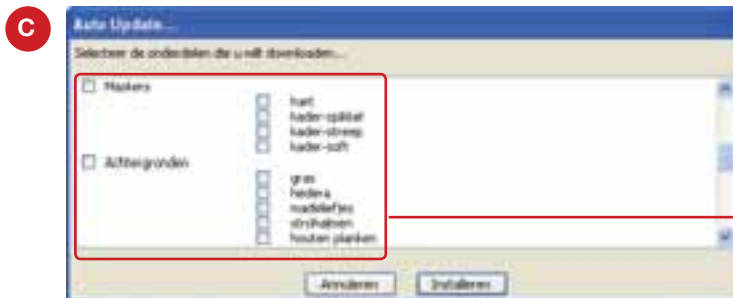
C

Auto Update...

Selecteer de onderdelen die u wilt downloaden...

Maskers

hart

kader-splitst

kader-streep

kader-soft

Achtergronden

gras

hedera

madeliefjes

strohalmen

houten planken

Annuleren

Installeren